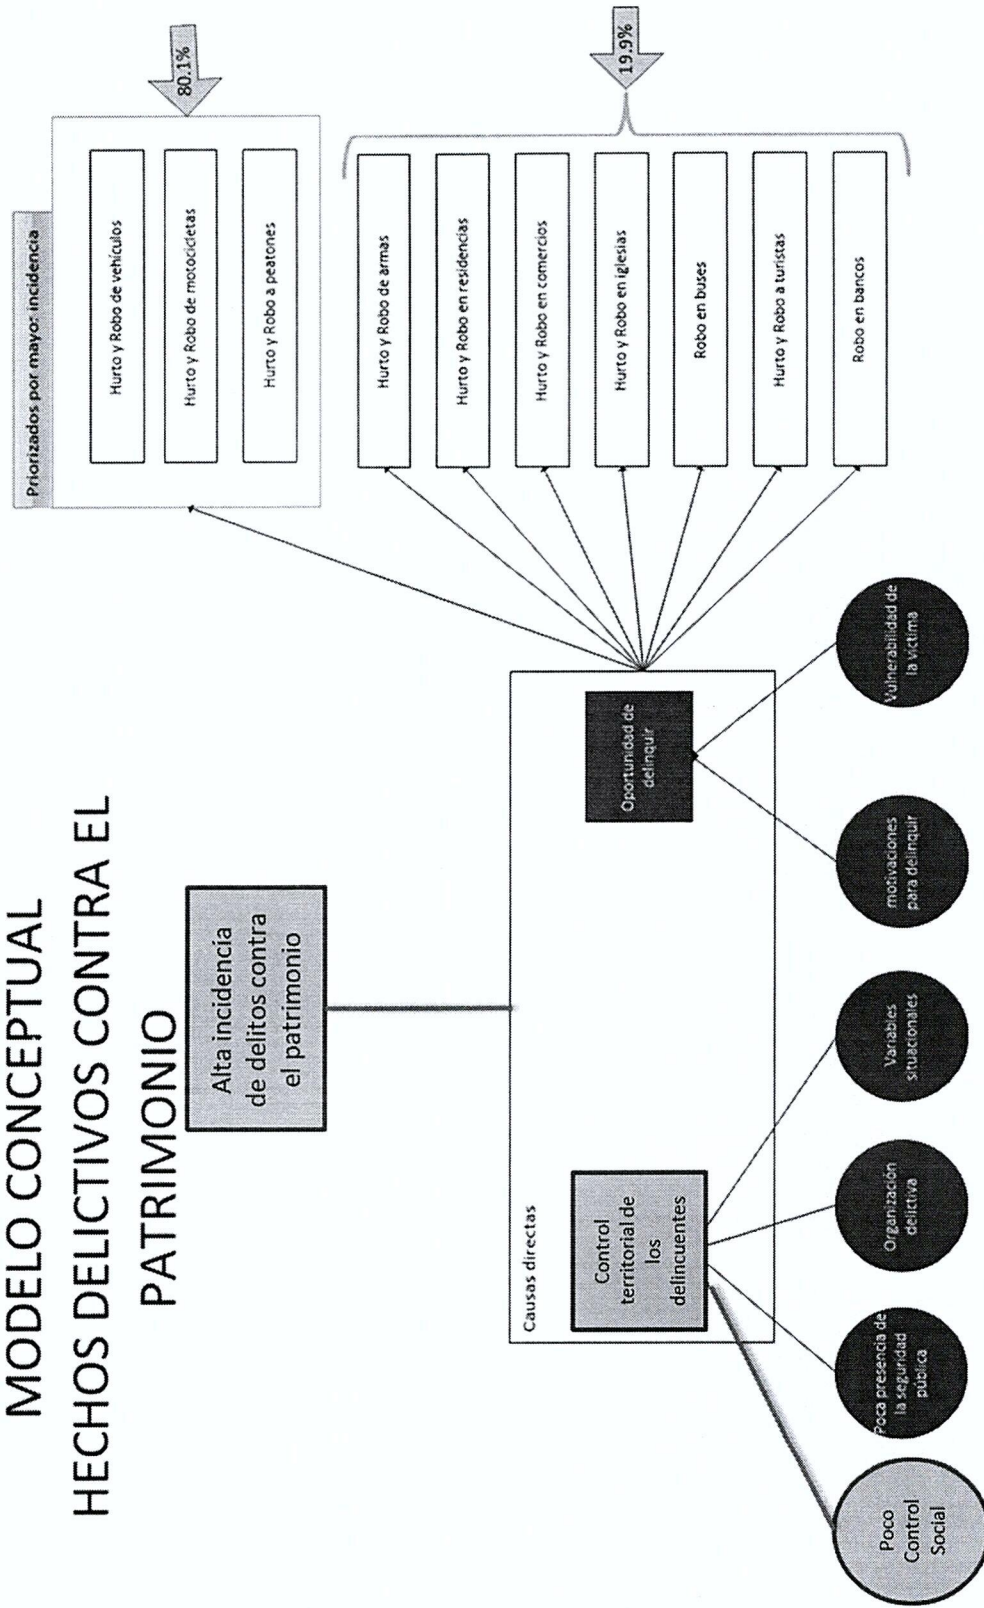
MODELO CONCEPTUAL
HECHOS DELICTIVOS CONTRA EL PATRIMONIO

Alta incidencia de delitos contra el patrimonio

Causas directas

Control territorial de los delincuentes

Oportunidad de delinquir

Poco Control Social

Poca presencia de la seguridad pública

Organización delictiva

Variables situacionales

motivaciones para delinquir

Vulnerabilidad de la víctima

Priorizados por mayo: incidencia

80.1%

Hurto y Robo de vehículos

Hurto y Robo de motocicletas

Hurto y Robo a peatones

19.9%

Hurto y Robo de armas

Hurto y Robo en residencias

Hurto y Robo en comercios

Hurto y Robo en iglesias

Robo en buses

Hurto y Robo a turistas

Robo en bancos